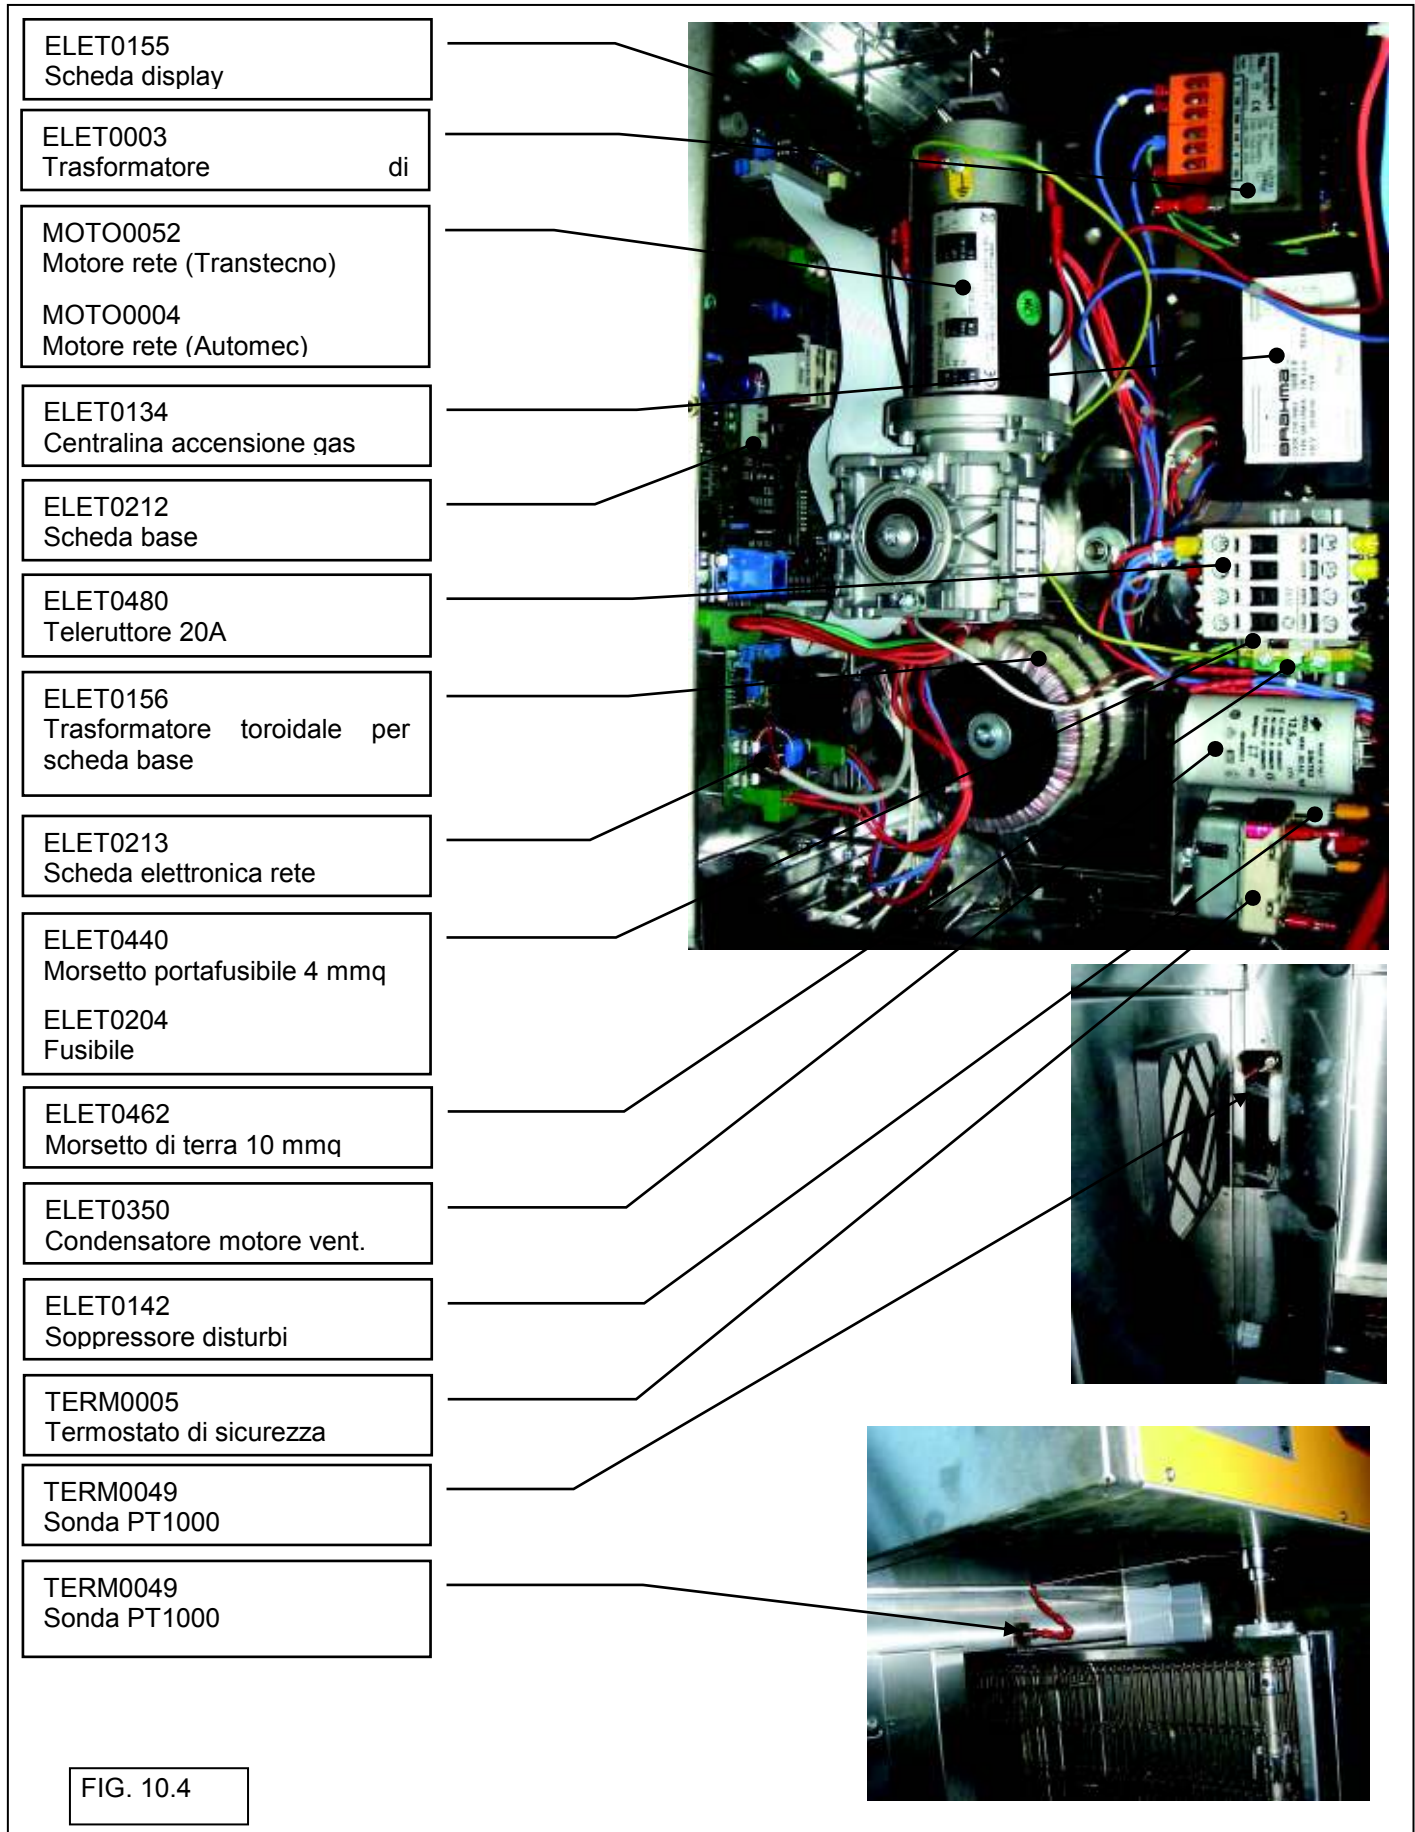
ELET0155
Scheda display

ELET0003
Trasformatore di

MOTO0052
Motore rete (Transtecno)

MOTO0004
Motore rete (Automec)

ELET0134
Centralina accensione gas

ELET0212
Scheda base

ELET0480
Teleruttore 20A

ELET0156
Trasformatore toroidale per scheda base

ELET0213
Scheda elettronica rete

ELET0440
Morsetto portafusibile 4 mmq

ELET0204
Fusibile

ELET0462
Morsetto di terra 10 mmq

ELET0350
Condensatore motore vent.

ELET0142
Soppressore disturbi

TERM0005
Termostato di sicurezza

TERM0049
Sonda PT1000

TERM0049
Sonda PT1000

FIG. 10.4